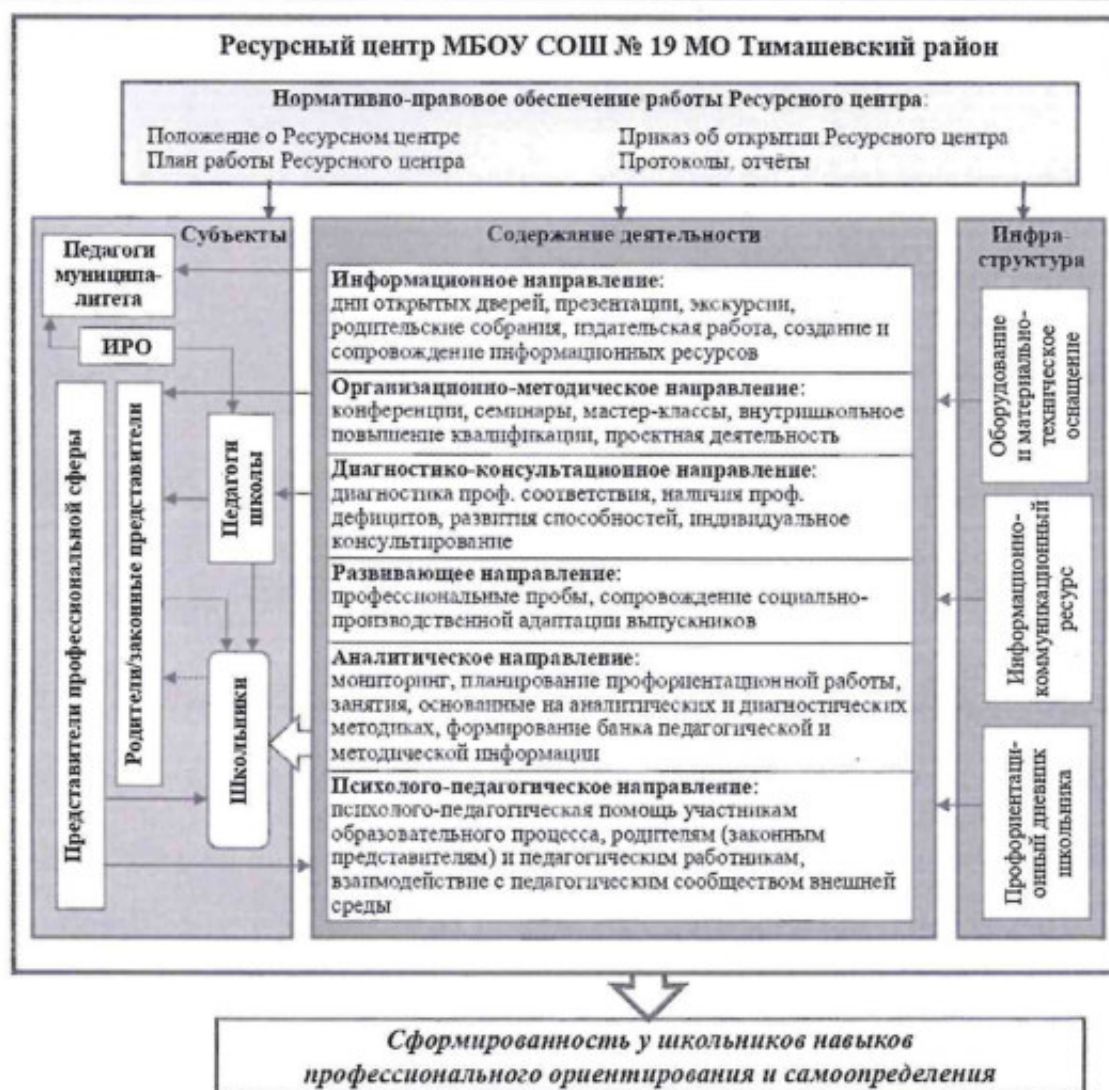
Ресурсный центр МБОУ СОШ № 19 МО Тимашевский район

Нормативно-правовое обеспечение работы Ресурсного центра:
Положение о Ресурсном центре
План работы Ресурсного центра
Приказ об открытии Ресурсного центра
Протоколы, отчёты

Субъекты

Педагоги муниципалитета

ИРО

Представители профессиональной сферы

Родители/законные представители

Педагоги школы

Школьники

Содержание деятельности

Информационное направление:
дни открытых дверей, презентации, экскурсии, родительские собрания, издательская работа, создание и сопровождение информационных ресурсов

Организационно-методическое направление:
конференции, семинары, мастер-классы, внутришкольное повышение квалификации, проектная деятельность

Диагностико-консультационное направление:
диагностика проф. соответствия, наличия проф. дефицитов, развития способностей, индивидуальное консультирование

Развивающее направление:
профессиональные пробы, сопровождение социально-производственной адаптации выпускников

Аналитическое направление:
мониторинг, планирование профориентационной работы, занятия, основанные на аналитических и диагностических методиках, формирование банка педагогической и методической информации

Психолого-педагогическое направление:
психолого-педагогическая помощь участникам образовательного процесса, родителям (законным представителям) и педагогическим работникам, взаимодействие с педагогическим сообществом внешней среды

Инфраструктура

Оборудование и материально-техническое оснащение

Информационно-коммуникационный ресурс

Профориентационный дневник школьника

Сформированность у школьников навыков профессионального ориентирования и самоопределения